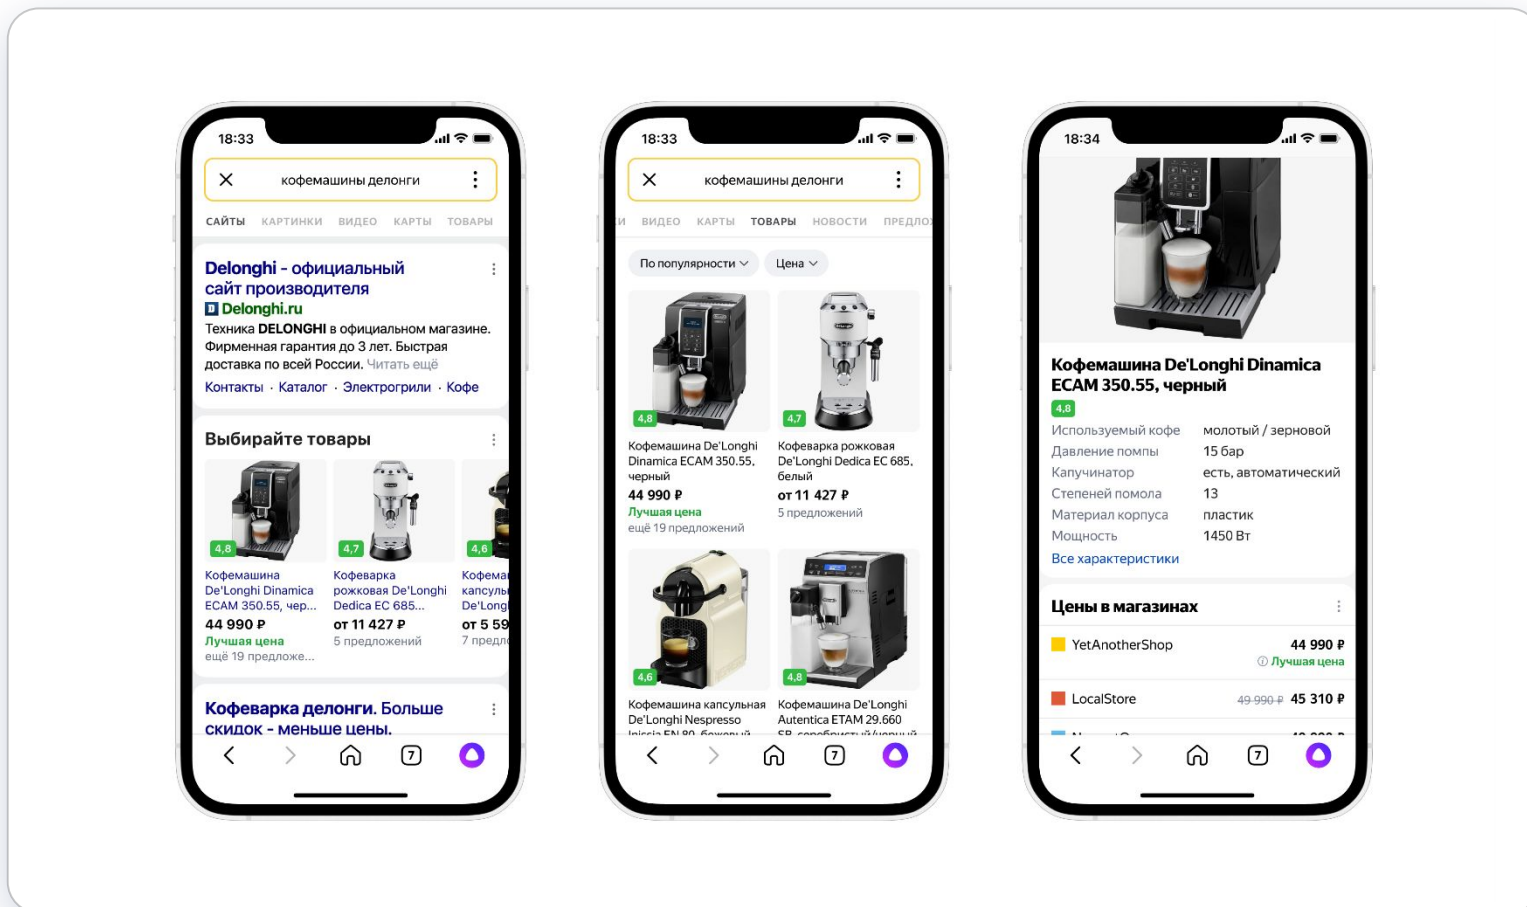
18:33

кофемашины делонги

САЙТЫ КАРТИНКИ ВИДЕО КАРТЫ ТОВАРЫ

Delonghi - официальный сайт производителя
Delonghi.ru
Техника DELONGHI в официальном магазине. Фирменная гарантия до 3 лет. Быстрая доставка по всей России. Читать ещё
Контакты · Каталог · Электрогрили · Кофе

Выбирайте товары

4,8
Кофемашина De'Longhi Dinamica ECAM 350.55, чер...
44 990 ₽
Лучшая цена
ещё 19 предложе...

4,7
Кофеварка рожковая De'Longhi Dedica EC 685...
от 11 427 ₽
5 предложений

4,6
Кофема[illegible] капсуль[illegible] De'Long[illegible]
от 5 59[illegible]
7 предл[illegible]

Кофеварка делонги. Больше скидок - меньше цены.

7

18:33

кофемашины делонги

И ВИДЕО КАРТЫ ТОВАРЫ НОВОСТИ ПРЕДЛО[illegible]

По популярности
Цена

4,8
Кофемашина De'Longhi Dinamica ECAM 350.55, черный
44 990 ₽
Лучшая цена
ещё 19 предложений

4,7
Кофеварка рожковая De'Longhi Dedica EC 685, белый
от 11 427 ₽
5 предложений

4,6
Кофемашина капсульная De'Longhi Nespresso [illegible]

4,8
Кофемашина De'Longhi Autentica ETAM 29.660 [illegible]

7

18:34

Кофемашина De'Longhi Dinamica ECAM 350.55, черный
4,8

| Используемый кофе | молотый / зерновой |
|---|---|
| Давление помпы | 15 бар |
| Капучинатор | есть, автоматический |
| Степеней помола | 13 |
| Материал корпуса | пластик |
| Мощность | 1450 Вт |

Все характеристики

Цены в магазинах

YetAnotherShop 44 990 ₽
Лучшая цена

LocalStore 49 990 ₽ 45 310 ₽

7